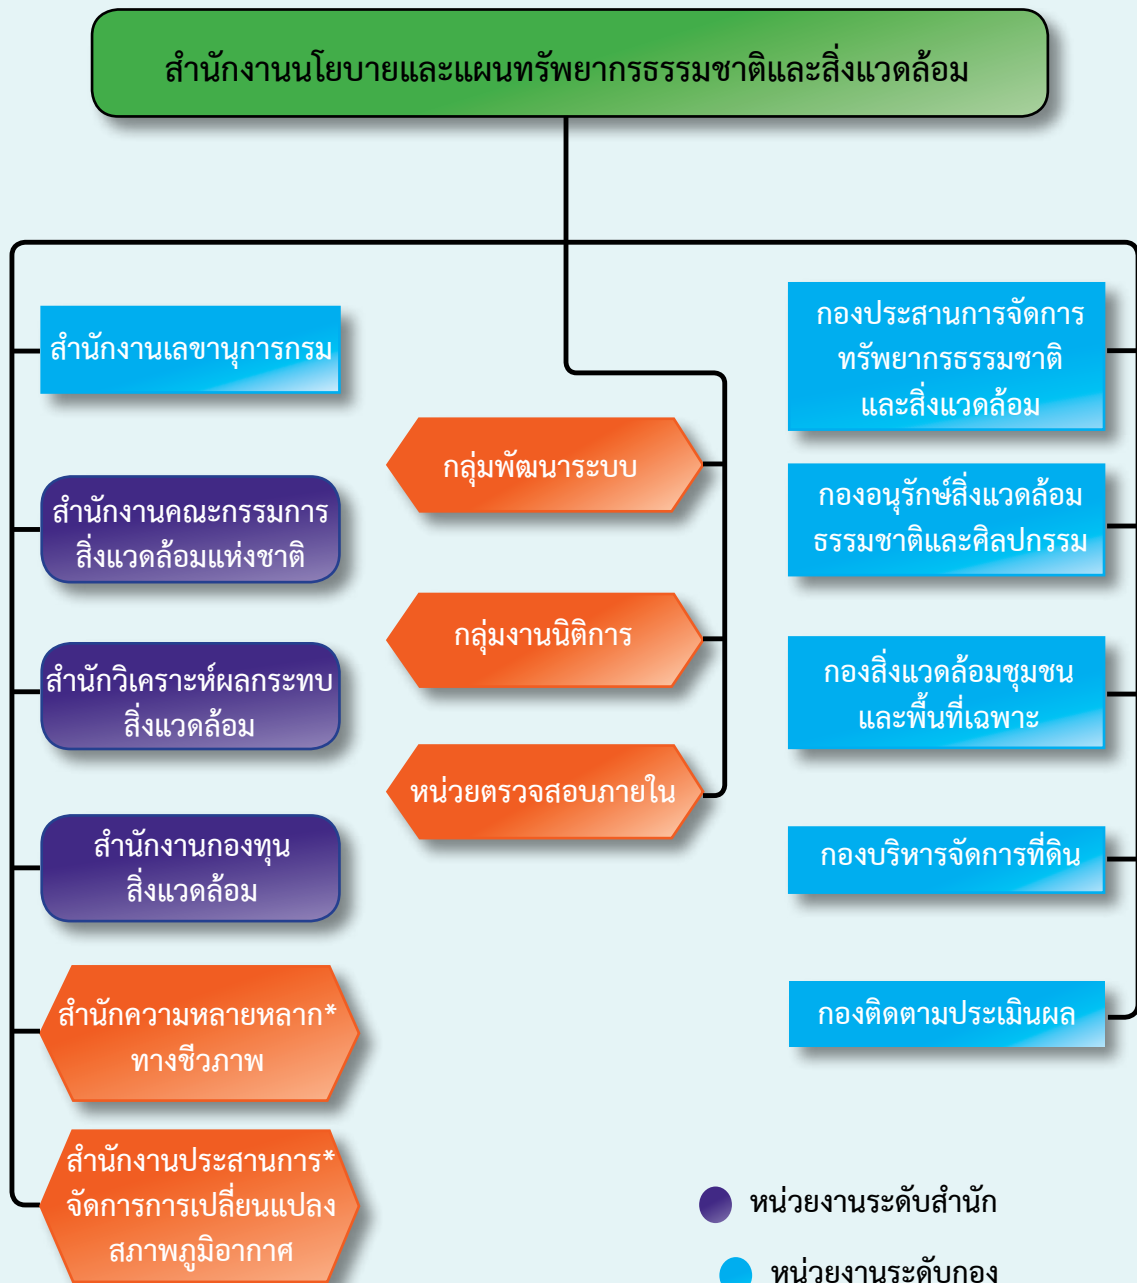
สำนักงานนโยบายและแผนทรัพยากรธรรมชาติและสิ่งแวดล้อม

สำนักงานเลขานุการกรม

สำนักงานคณะกรรมการสิ่งแวดล้อมแห่งชาติ

สำนักวิเคราะห์ผลกระทบสิ่งแวดล้อม

สำนักงานกองทุนสิ่งแวดล้อม

สำนักความหลายหลาก* ทางชีวภาพ

สำนักงานประสานการ* จัดการการเปลี่ยนแปลงสภาพภูมิอากาศ

กลุ่มพัฒนาระบบ

กลุ่มงานนิติการ

หน่วยตรวจสอบภายใน

กองประสานการจัดการทรัพยากรธรรมชาติและสิ่งแวดล้อม

กองอนุรักษ์สิ่งแวดล้อมธรรมชาติและศิลปกรรม

กองสิ่งแวดล้อมชุมชนและพื้นที่เฉพาะ

กองบริหารจัดการที่ดิน

กองติดตามประเมินผล

หน่วยงานระดับสำนัก

หน่วยงานระดับกอง